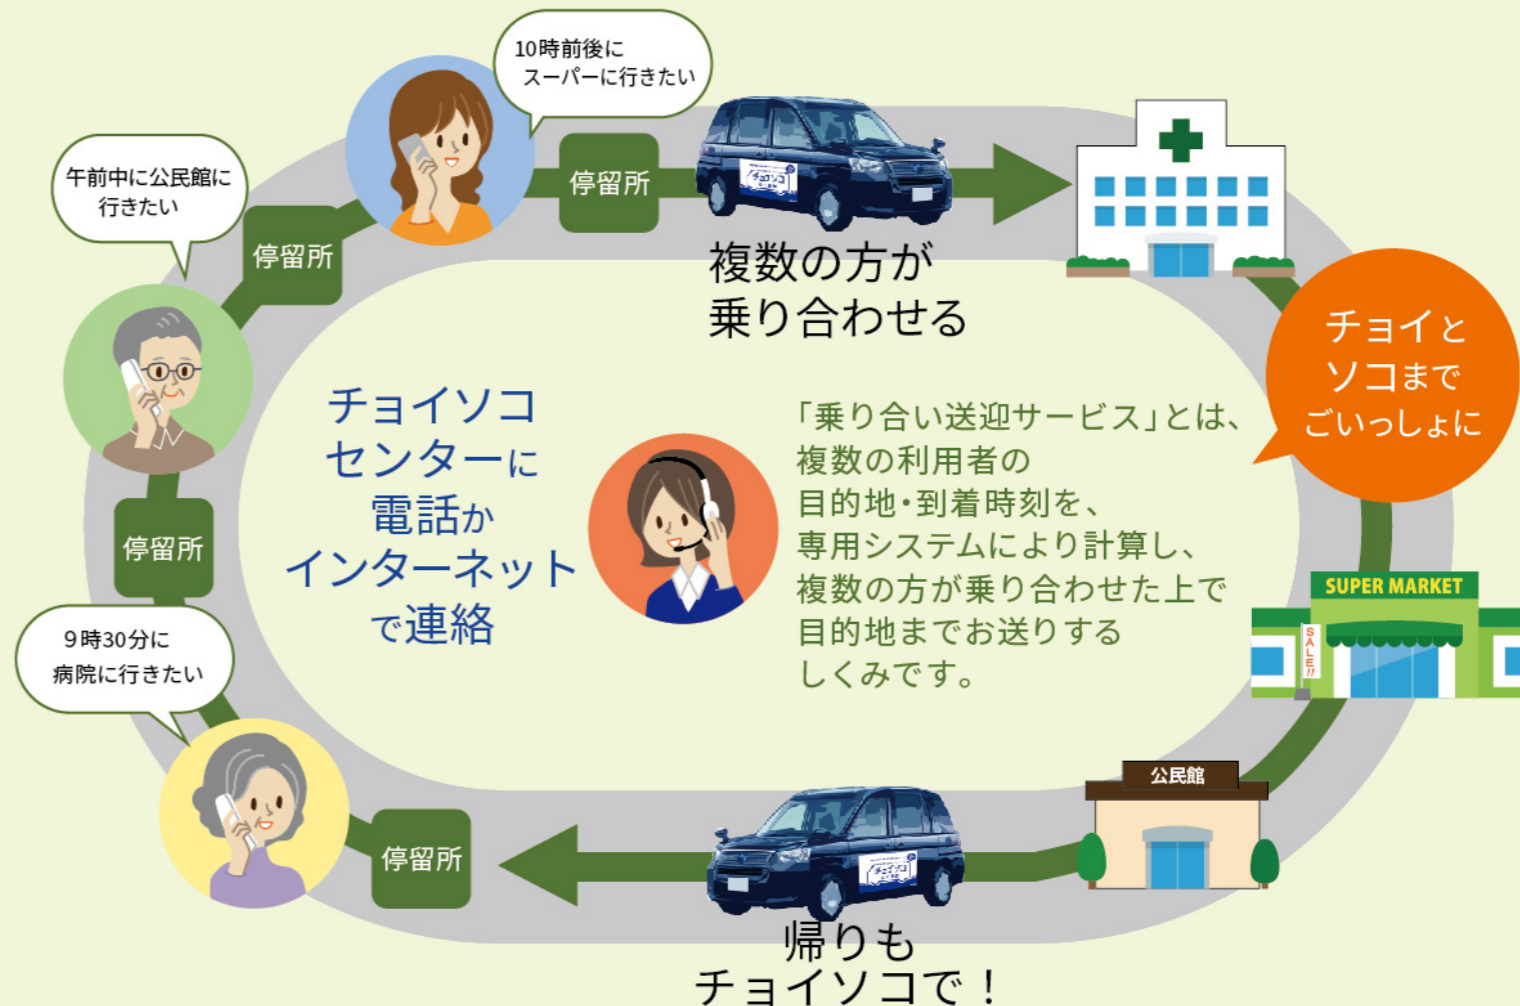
10時前後に
スーパーに行きたい

午前中に公民館に
行きたい

停留所

停留所

複数の方が
乗り合わせる

チョイと
ソコまで
ごいっしょに

チョイソコ
センターに
電話か
インターネット
で連絡

「乗り合い送迎サービス」とは、
複数の利用者の
目的地・到着時刻を、
専用システムにより計算し、
複数の方が乗り合わせた上で
目的地までお送りする
しくみです。

停留所

SUPER MARKET

SALE!!

9時30分に
病院に行きたい

公民館

停留所

帰りも
チョイソコで！